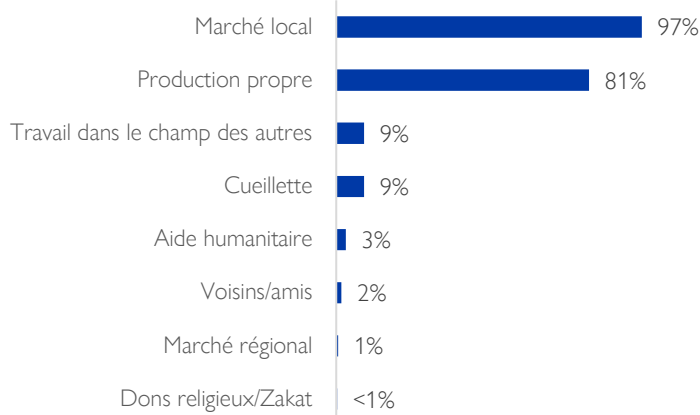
| | |
|---|---|
| Marché local | 97% |
| Production propre | 81% |
| Travail dans le champ des autres | 9% |
| Cueillette | 9% |
| Aide humanitaire | 3% |
| Voisins/amis | 2% |
| Marché régional | 1% |
| Dons religieux/Zakat | <1% |